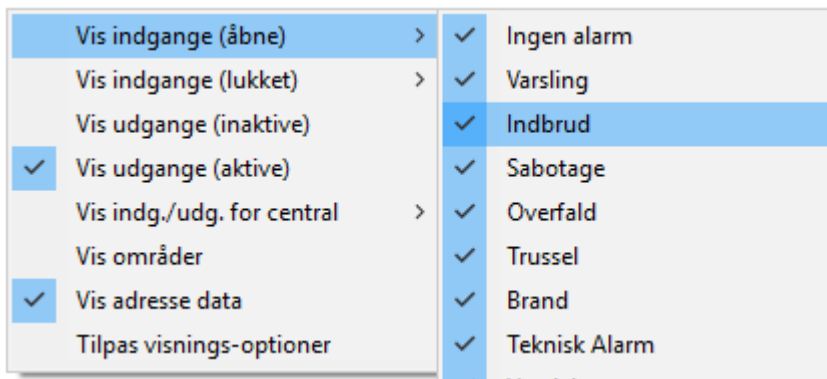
Vis indgange (åbne) >
Vis indgange (lukket) >
Vis udgange (inaktive)
✓ Vis udgange (aktive)
Vis indg./udg. for central >
Vis områder
✓ Vis adresse data
Tilpas visnings-optioner

✓ Ingen alarm
✓ Varsling
✓ Indbrud
✓ Sabotage
✓ Overfald
✓ Trussel
✓ Brand
✓ Teknisk Alarm
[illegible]